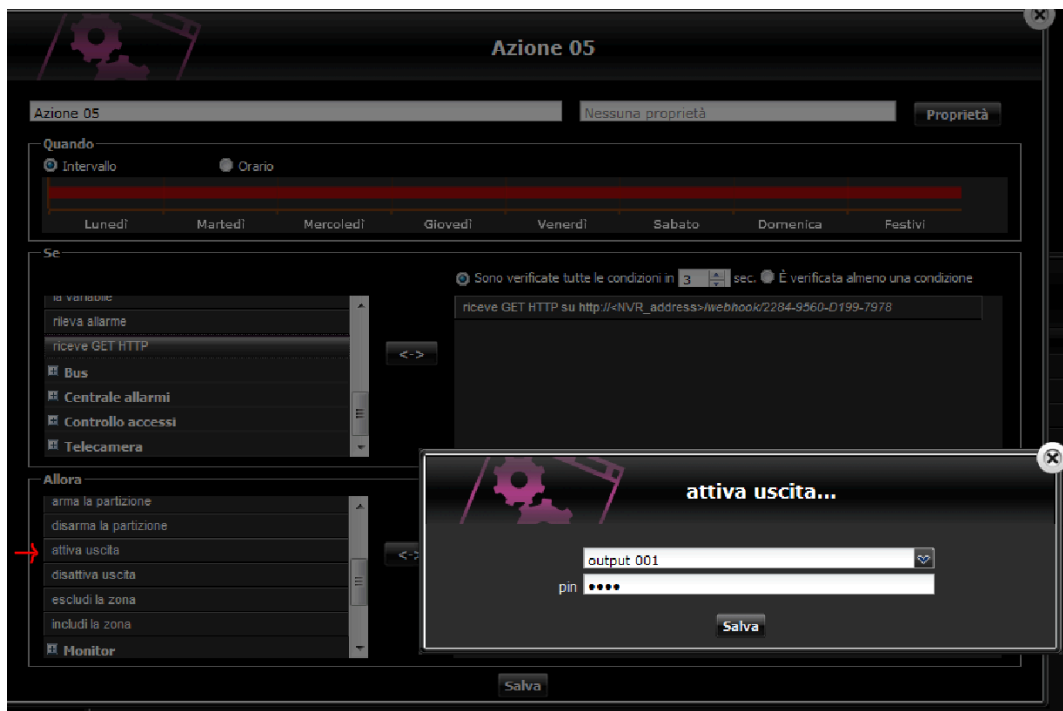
Azione 05

Azione 05

Nessuna proprietà

Proprietà

Quando

Intervallo

Orario

Lunedì Martedì Mercoledì Giovedì Venerdì Sabato Domenica Festivi

Se

la variabile

rileva allarme

riceve GET HTTP

Bus

Centrale allarmi

Controllo accessi

Telecamera

<->

Sono verificate tutte le condizioni in 3 sec. È verificata almeno una condizione

riceve GET HTTP su http://<NVR_address>/webhook/2284-9560-D199-7978

Allora

arma la partizione

disarma la partizione

attiva uscita

disattiva uscita

escludi la zona

includi la zona

Monitor

<->

attiva uscita...

output 001

pin ••••

Salva

Salva